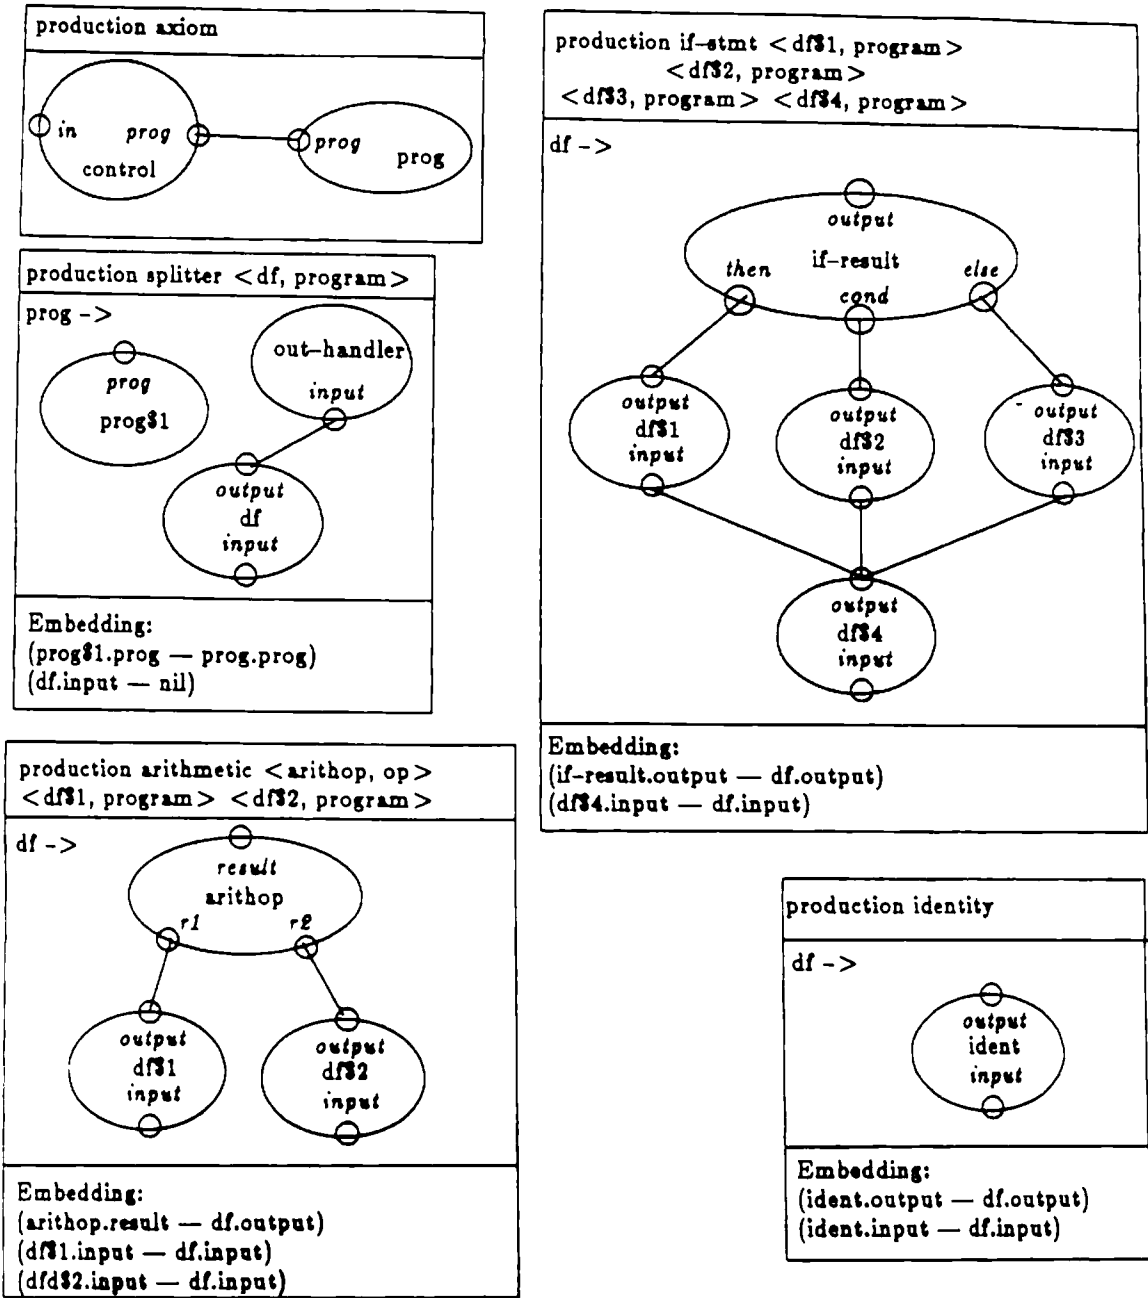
production axiom

in prog control

prog prog

production splitter <df, program>

prog ->

prog prog$1

out–handler input

output df input

Embedding:
(prog$1.prog — prog.prog)
(df.input — nil)

production arithmetic <arithop, op> <df$1, program> <df$2, program>

df ->

result arithop r1 r2

output df$1 input

output df$2 input

Embedding:
(arithop.result — df.output)
(df$1.input — df.input)
(dfd$2.input — df.input)

production if–stmt <df$1, program> <df$2, program> <df$3, program> <df$4, program>

df ->

output if–result then cond else

output df$1 input

output df$2 input

output df$3 input

output df$4 input

Embedding:
(if–result.output — df.output)
(df$4.input — df.input)

production identity

df ->

output ident input

Embedding:
(ident.output — df.output)
(ident.input — df.input)